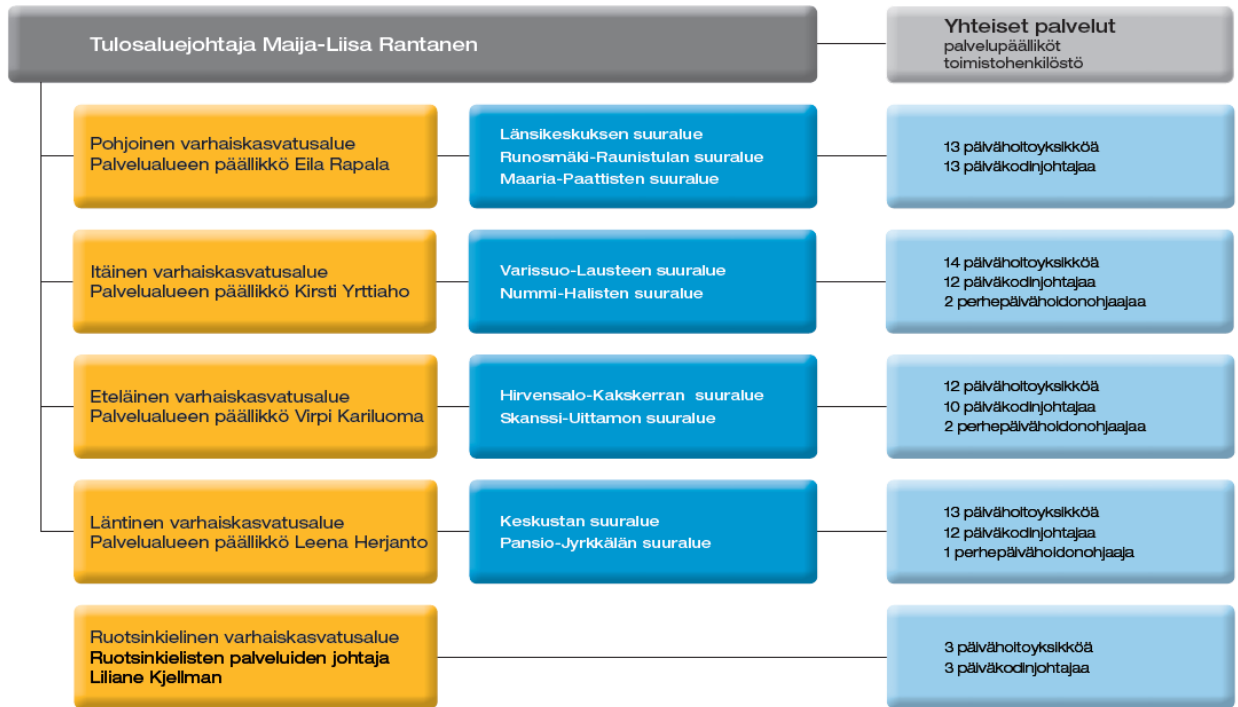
Tulosaluejohtaja Maija-Liisa Rantanen

Yhteiset palvelut
palvelupäälliköt
toimistohenkilöstö

Pohjoinen varhaiskasvatusalue
Palvelualueen päällikkö Eila Rapala

Länsikeskuksen suuralue
Runosmäki-Raunistulan suuralue
Maaria-Paattisten suuralue

13 päivähoitoyksikköä
13 päiväkodinjohtajaa

Itäinen varhaiskasvatusalue
Palvelualueen päällikkö Kirsti Yrttiaho

Varissuo-Lausteen suuralue
Nummi-Halisten suuralue

14 päivähoitoyksikköä
12 päiväkodinjohtajaa
2 perhepäivähoidonohjaajaa

Eteläinen varhaiskasvatusalue
Palvelualueen päällikkö Virpi Kariluoma

Hirvensalo-Kakskerran suuralue
Skanssi-Uittamon suuralue

12 päivähoitoyksikköä
10 päiväkodinjohtajaa
2 perhepäivähoidonohjaajaa

Läntinen varhaiskasvatusalue
Palvelualueen päällikkö Leena Herjanto

Keskustan suuralue
Pansio-Jyrkkälän suuralue

13 päivähoitoyksikköä
12 päiväkodinjohtajaa
1 perhepäivähoidonohjaaja

Ruotsinkielinen varhaiskasvatusalue
Ruotsinkielisten palveluiden johtaja
Liliane Kjellman

3 päivähoitoyksikköä
3 päiväkodinjohtajaa